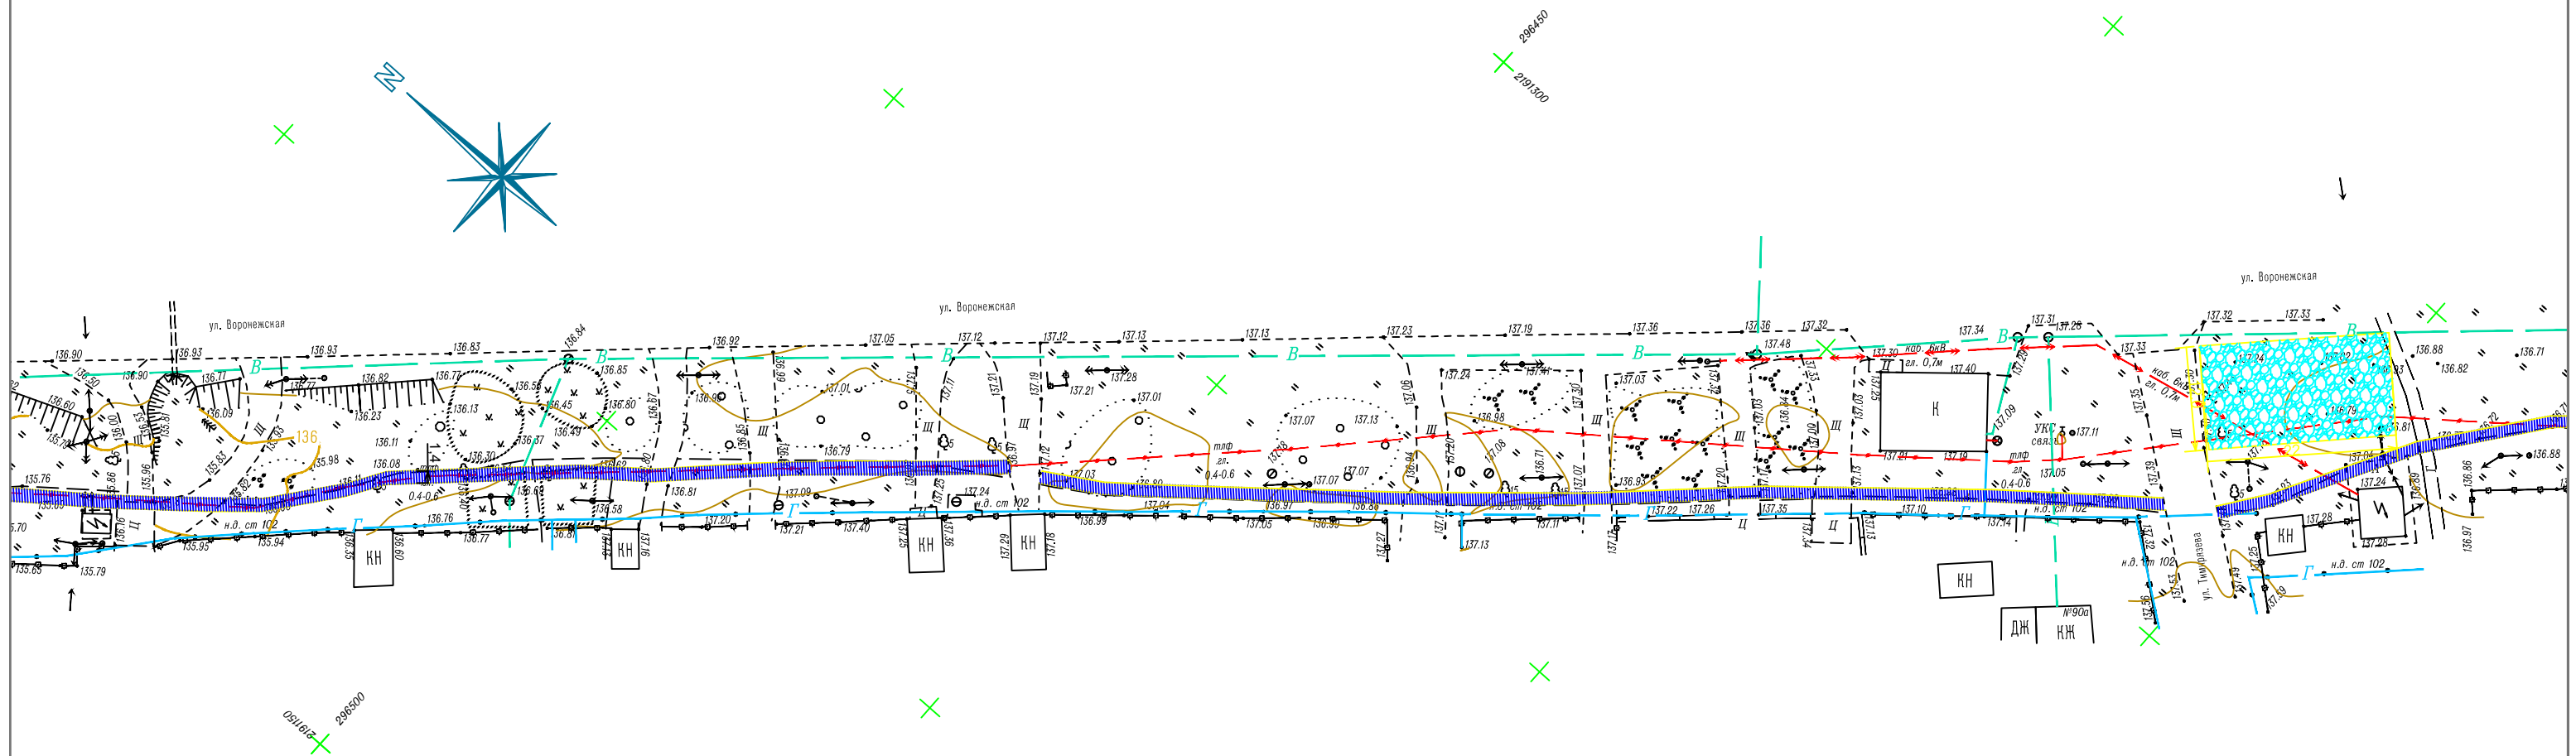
N

296450
2191300

ул. Воронежская

ул. Воронежская

ул. Воронежская

136.90
136.93
136.83
136.84
136.92
137.05
137.12
137.12
137.13
137.13
137.23
137.19
137.36
137.36
137.32
137.34
137.31
137.28
137.32
137.33
136.88
136.71

В
В
В
В
В
В
В

136.90
136.77
136.82
136.77
136.66
136.85
137.01
137.28
137.01
137.24
137.41
137.03
137.48
137.30
137.40
137.33
137.24
136.82
136.88
136.82

136.60
135.79
136.09
136.23
136.13
136.45
136.49
136.80
136.90
137.21
137.07
137.13
136.98
137.11
136.79
136.81

136
136.11
135.98
136.08
136.70
136.37
136.62
136.79
137.03
137.07
137.08
137.21
137.19
137.05
137.04

135.76
135.69
0.4-0.6
136.63
136.58
136.81
137.09
137.24
137.04
136.97
136.88
137.22
137.26
137.35
137.10
137.14

н.д. ст 102
н.д. ст 102
н.д. ст 102
н.д. ст 102
н.д. ст 102
н.д. ст 102

136.76
136.77
137.20
137.21
137.40
136.99
137.05
136.99
137.13
137.11

135.95
135.94
135.70
135.63
135.79

Г
Г
Г
Г
Г
Г

КН
КН
КН
КН
КН
КН
КН
К
ДЖ
КЖ
№90а

тлф
гл.
0.4-0.6

каб. 6кВ
гл. 0,7м

каб. 6кВ
гл. 0,7м

УКС
связь

тлф
гл.
0.4-0.6

ул. Тимирязева

137.28
137.24
136.86
136.97

Щ
Щ
Щ
Щ
Щ
Щ
Щ
Ц
Ц
Ц

2191150
296500